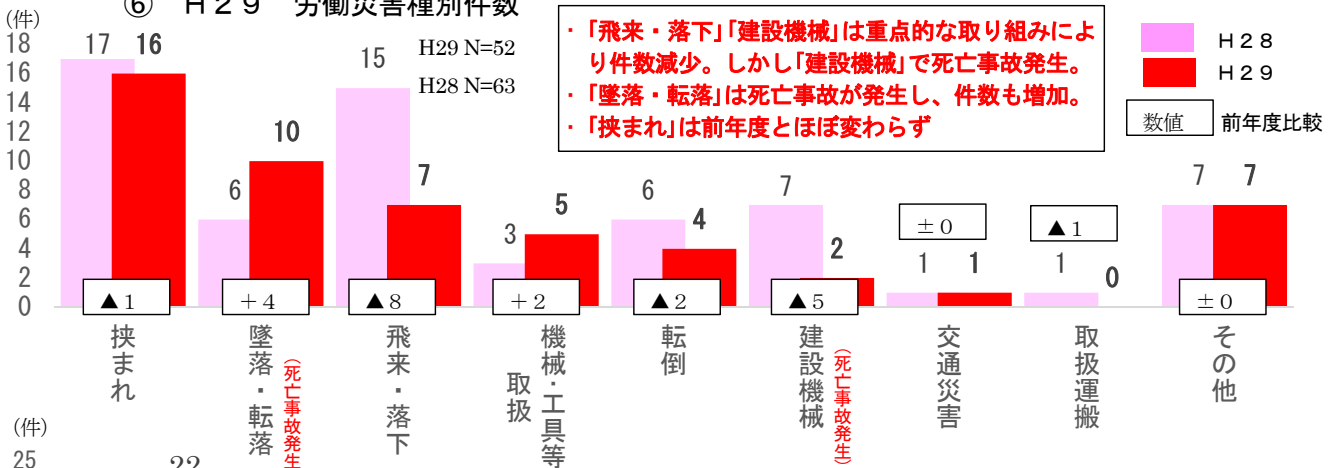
⑥ Ｈ２９ 労働災害種別件数

(件)
18
16
14
12
10
8
6
4
2
0

H29 N=52
H28 N=63

・「飛来・落下」「建設機械」は重点的な取り組みにより件数減少。しかし「建設機械」で死亡事故発生。
・「墜落・転落」は死亡事故が発生し、件数も増加。
・「挟まれ」は前年度とほぼ変わらず

Ｈ２８
Ｈ２９
数値 前年度比較

| | H28 | H29 | 前年度比較 |
|---|---|---|---|
| 挟まれ | 17 | 16 | ▲１ |
| 墜落・転落 (死亡事故発生) | 6 | 10 | ＋４ |
| 飛来・落下 | 15 | 7 | ▲８ |
| 取扱 機械・工具等 | 3 | 5 | ＋２ |
| 転倒 | 6 | 4 | ▲２ |
| 建設機械 (死亡事故発生) | 7 | 2 | ▲５ |
| 交通災害 | 1 | 1 | ±０ |
| 取扱運搬 | 1 | 0 | ▲１ |
| その他 | 7 | 7 | ±０ |

(件)
25
22